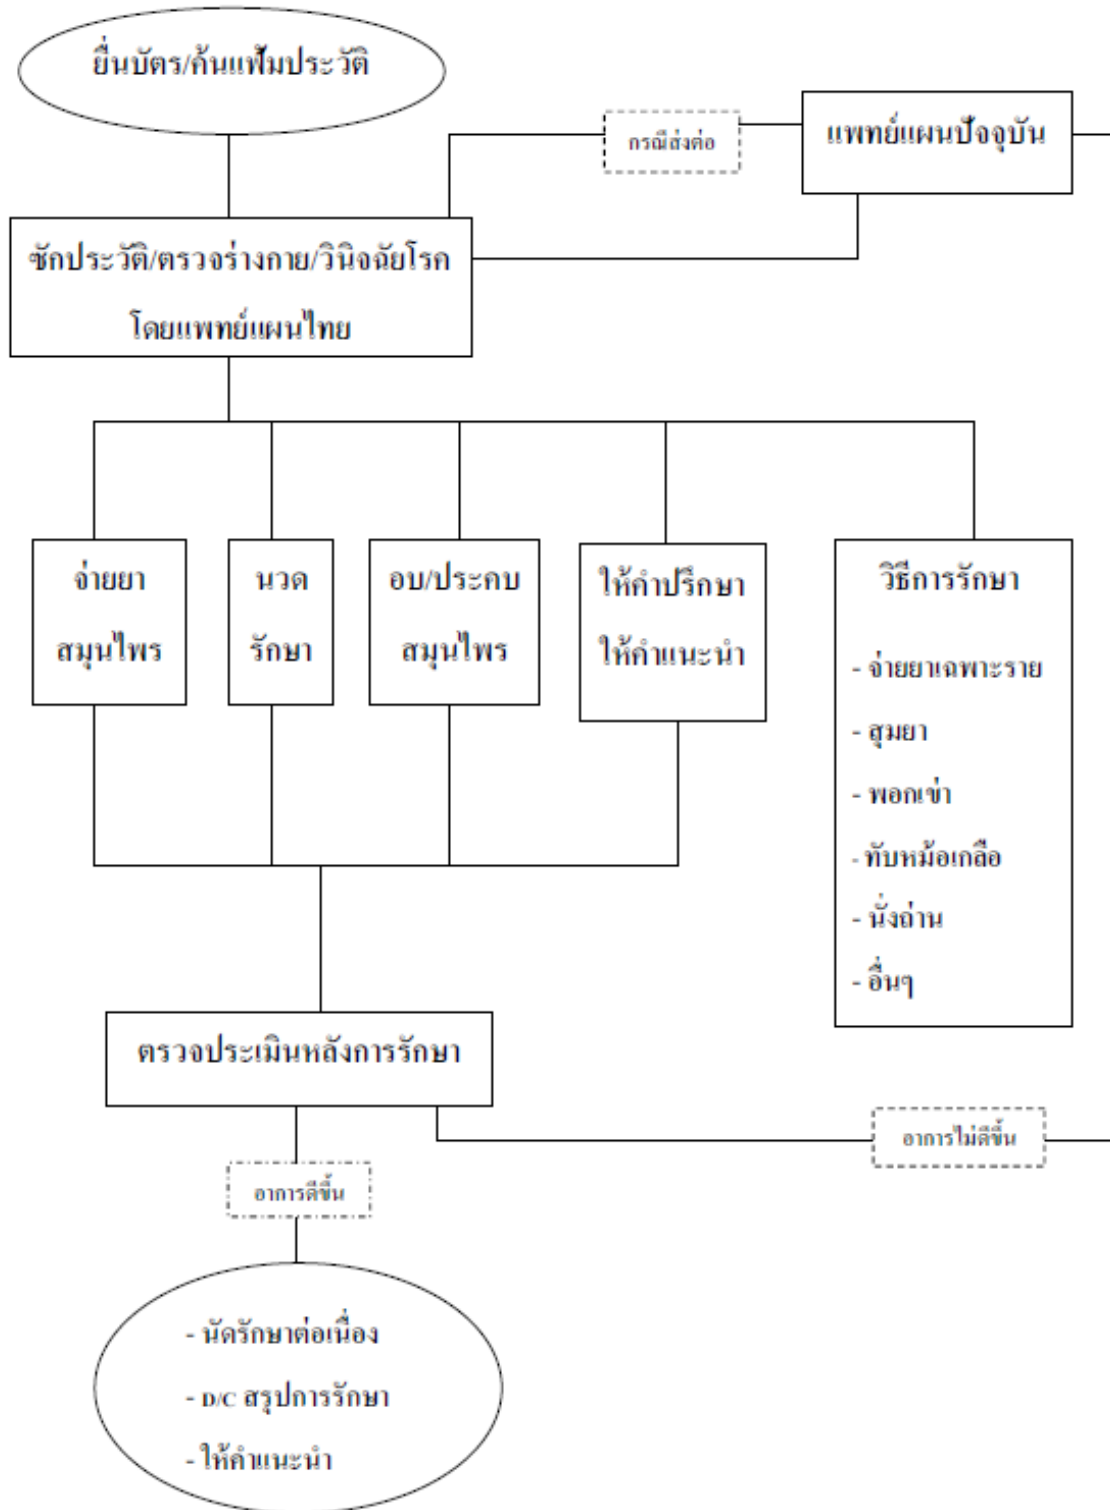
ยื่นบัตร/ค้นแฟ้มประวัติ

กรณีส่งต่อ

แพทย์แผนปัจจุบัน

ซักประวัติ/ตรวจร่างกาย/วินิจฉัยโรค โดยแพทย์แผนไทย

จ่ายยา สมุนไพร

นวด รักษา

อบ/ประคบ สมุนไพร

ให้คำปรึกษา ให้คำแนะนำ

วิธีการรักษา

- จ่ายยาเฉพาะราย
- สุมยา
- พอกเข่า
- ทับหม้อเกลือ
- นั่งถ่าน
- อื่นๆ

ตรวจประเมินหลังการรักษา

อาการไม่ดีขึ้น

อาการดีขึ้น

- นัดรักษาต่อเนื่อง
- D/C สรุปการรักษา
- ให้คำแนะนำ